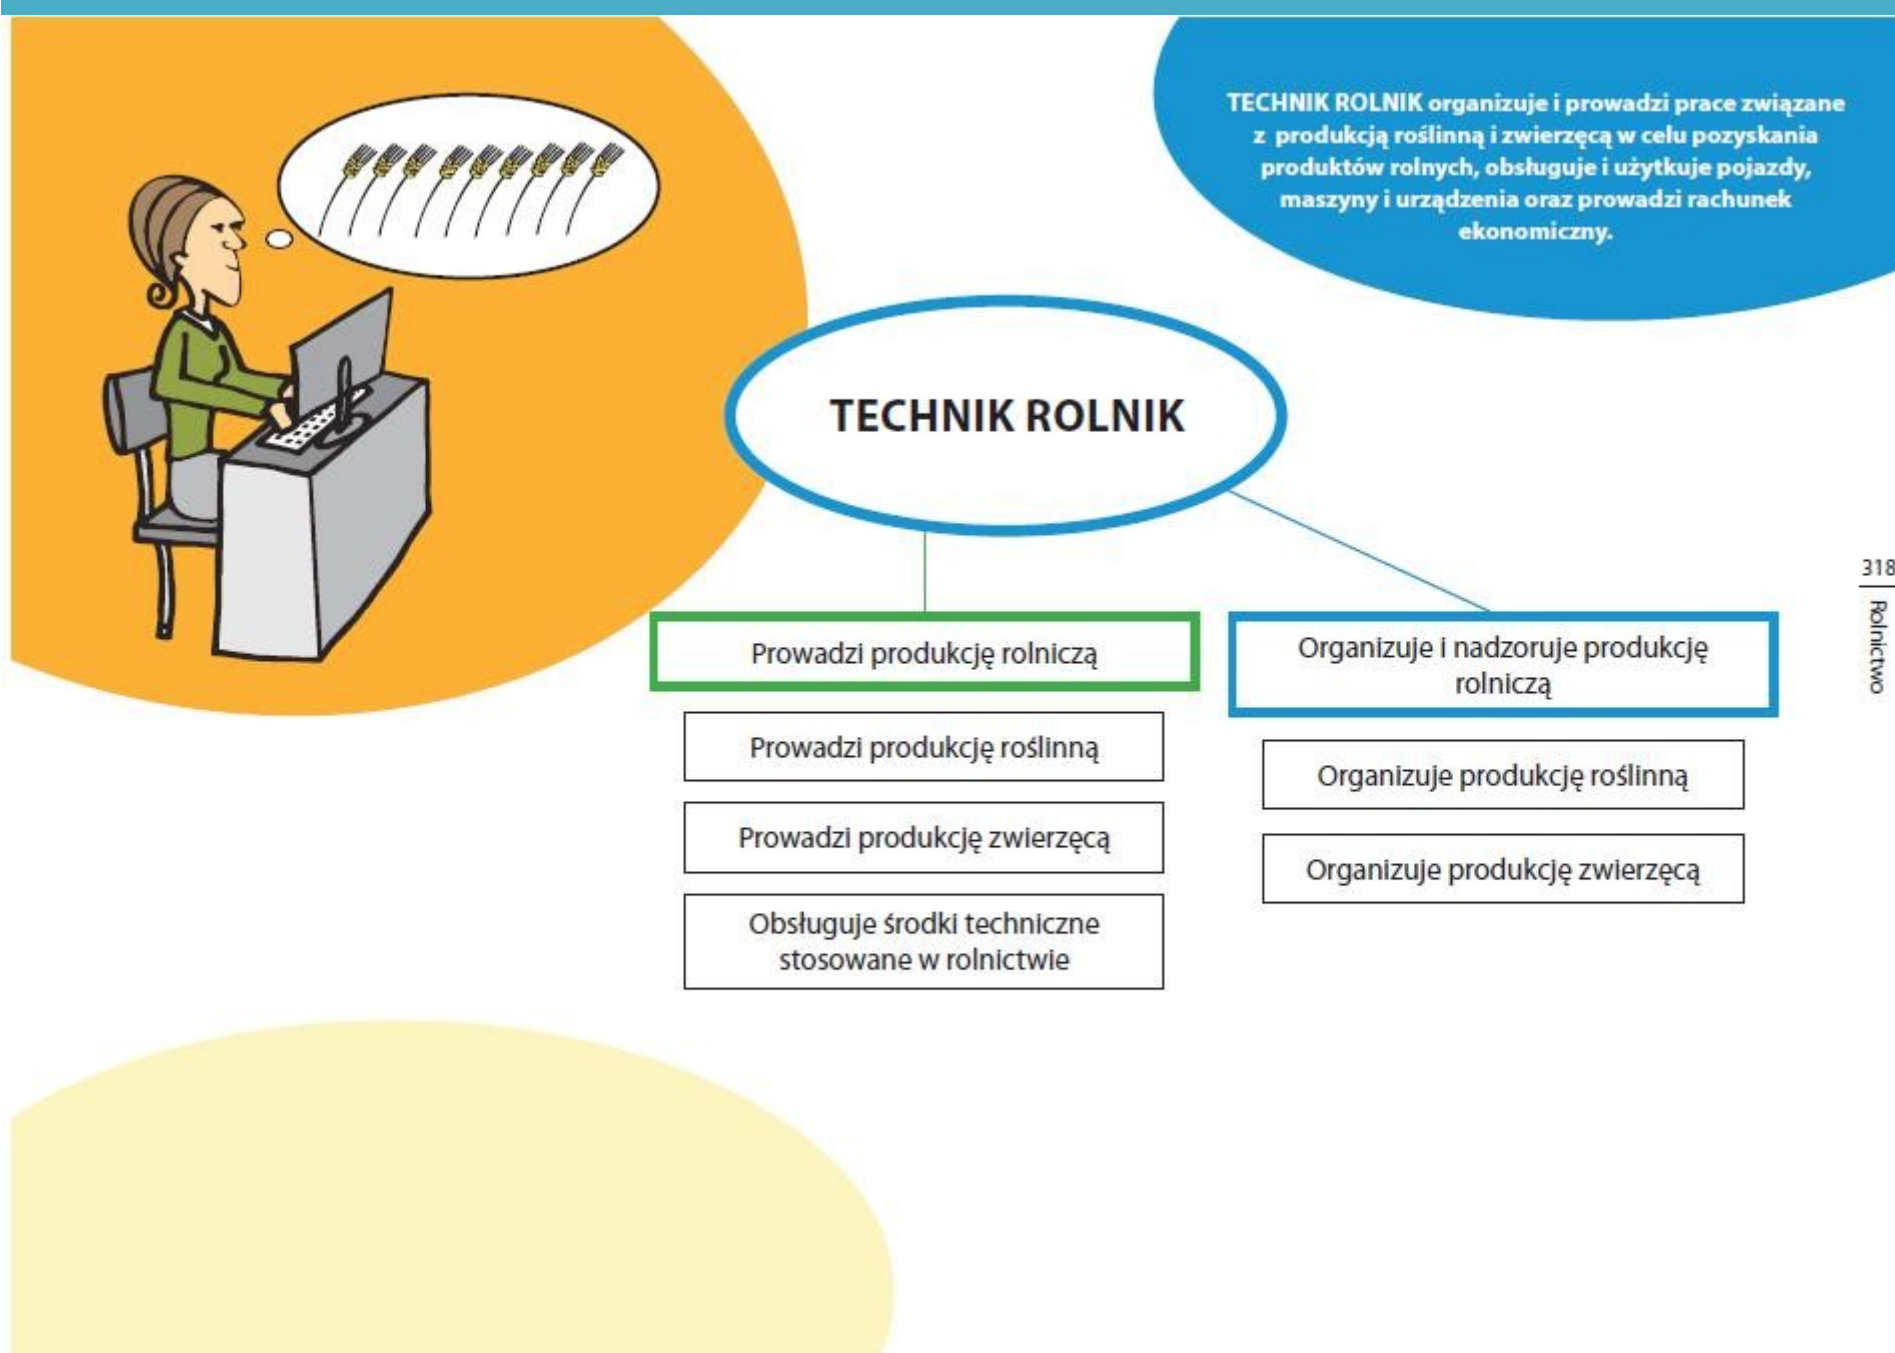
**TECHNIK ROLNIK** organizuje i prowadzi prace związane z produkcją roślinną i zwierzęcą w celu pozyskania produktów rolnych, obsługuje i użytkuje pojazdy, maszyny i urządzenia oraz prowadzi rachunek ekonomiczny.

TECHNIK ROLNIK

Prowadzi produkcję rolniczą

Prowadzi produkcję roślinną

Prowadzi produkcję zwierzęcą

Obsługuje środki techniczne stosowane w rolnictwie

Organizuje i nadzoruje produkcję rolniczą

Organizuje produkcję roślinną

Organizuje produkcję zwierzęcą

318

Rolnictwo